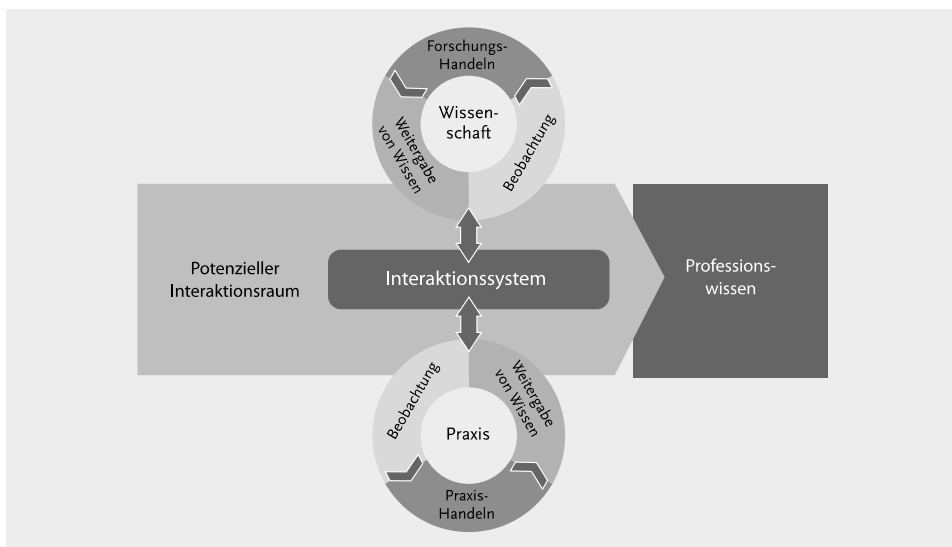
Forschungs-Handeln

Wissen-schaft

Weitergabe von Wissen

Beobachtung

Potenzieller Interaktionsraum

Interaktionssystem

Professions-wissen

Beobachtung

Weitergabe von Wissen

Praxis

Praxis-Handeln